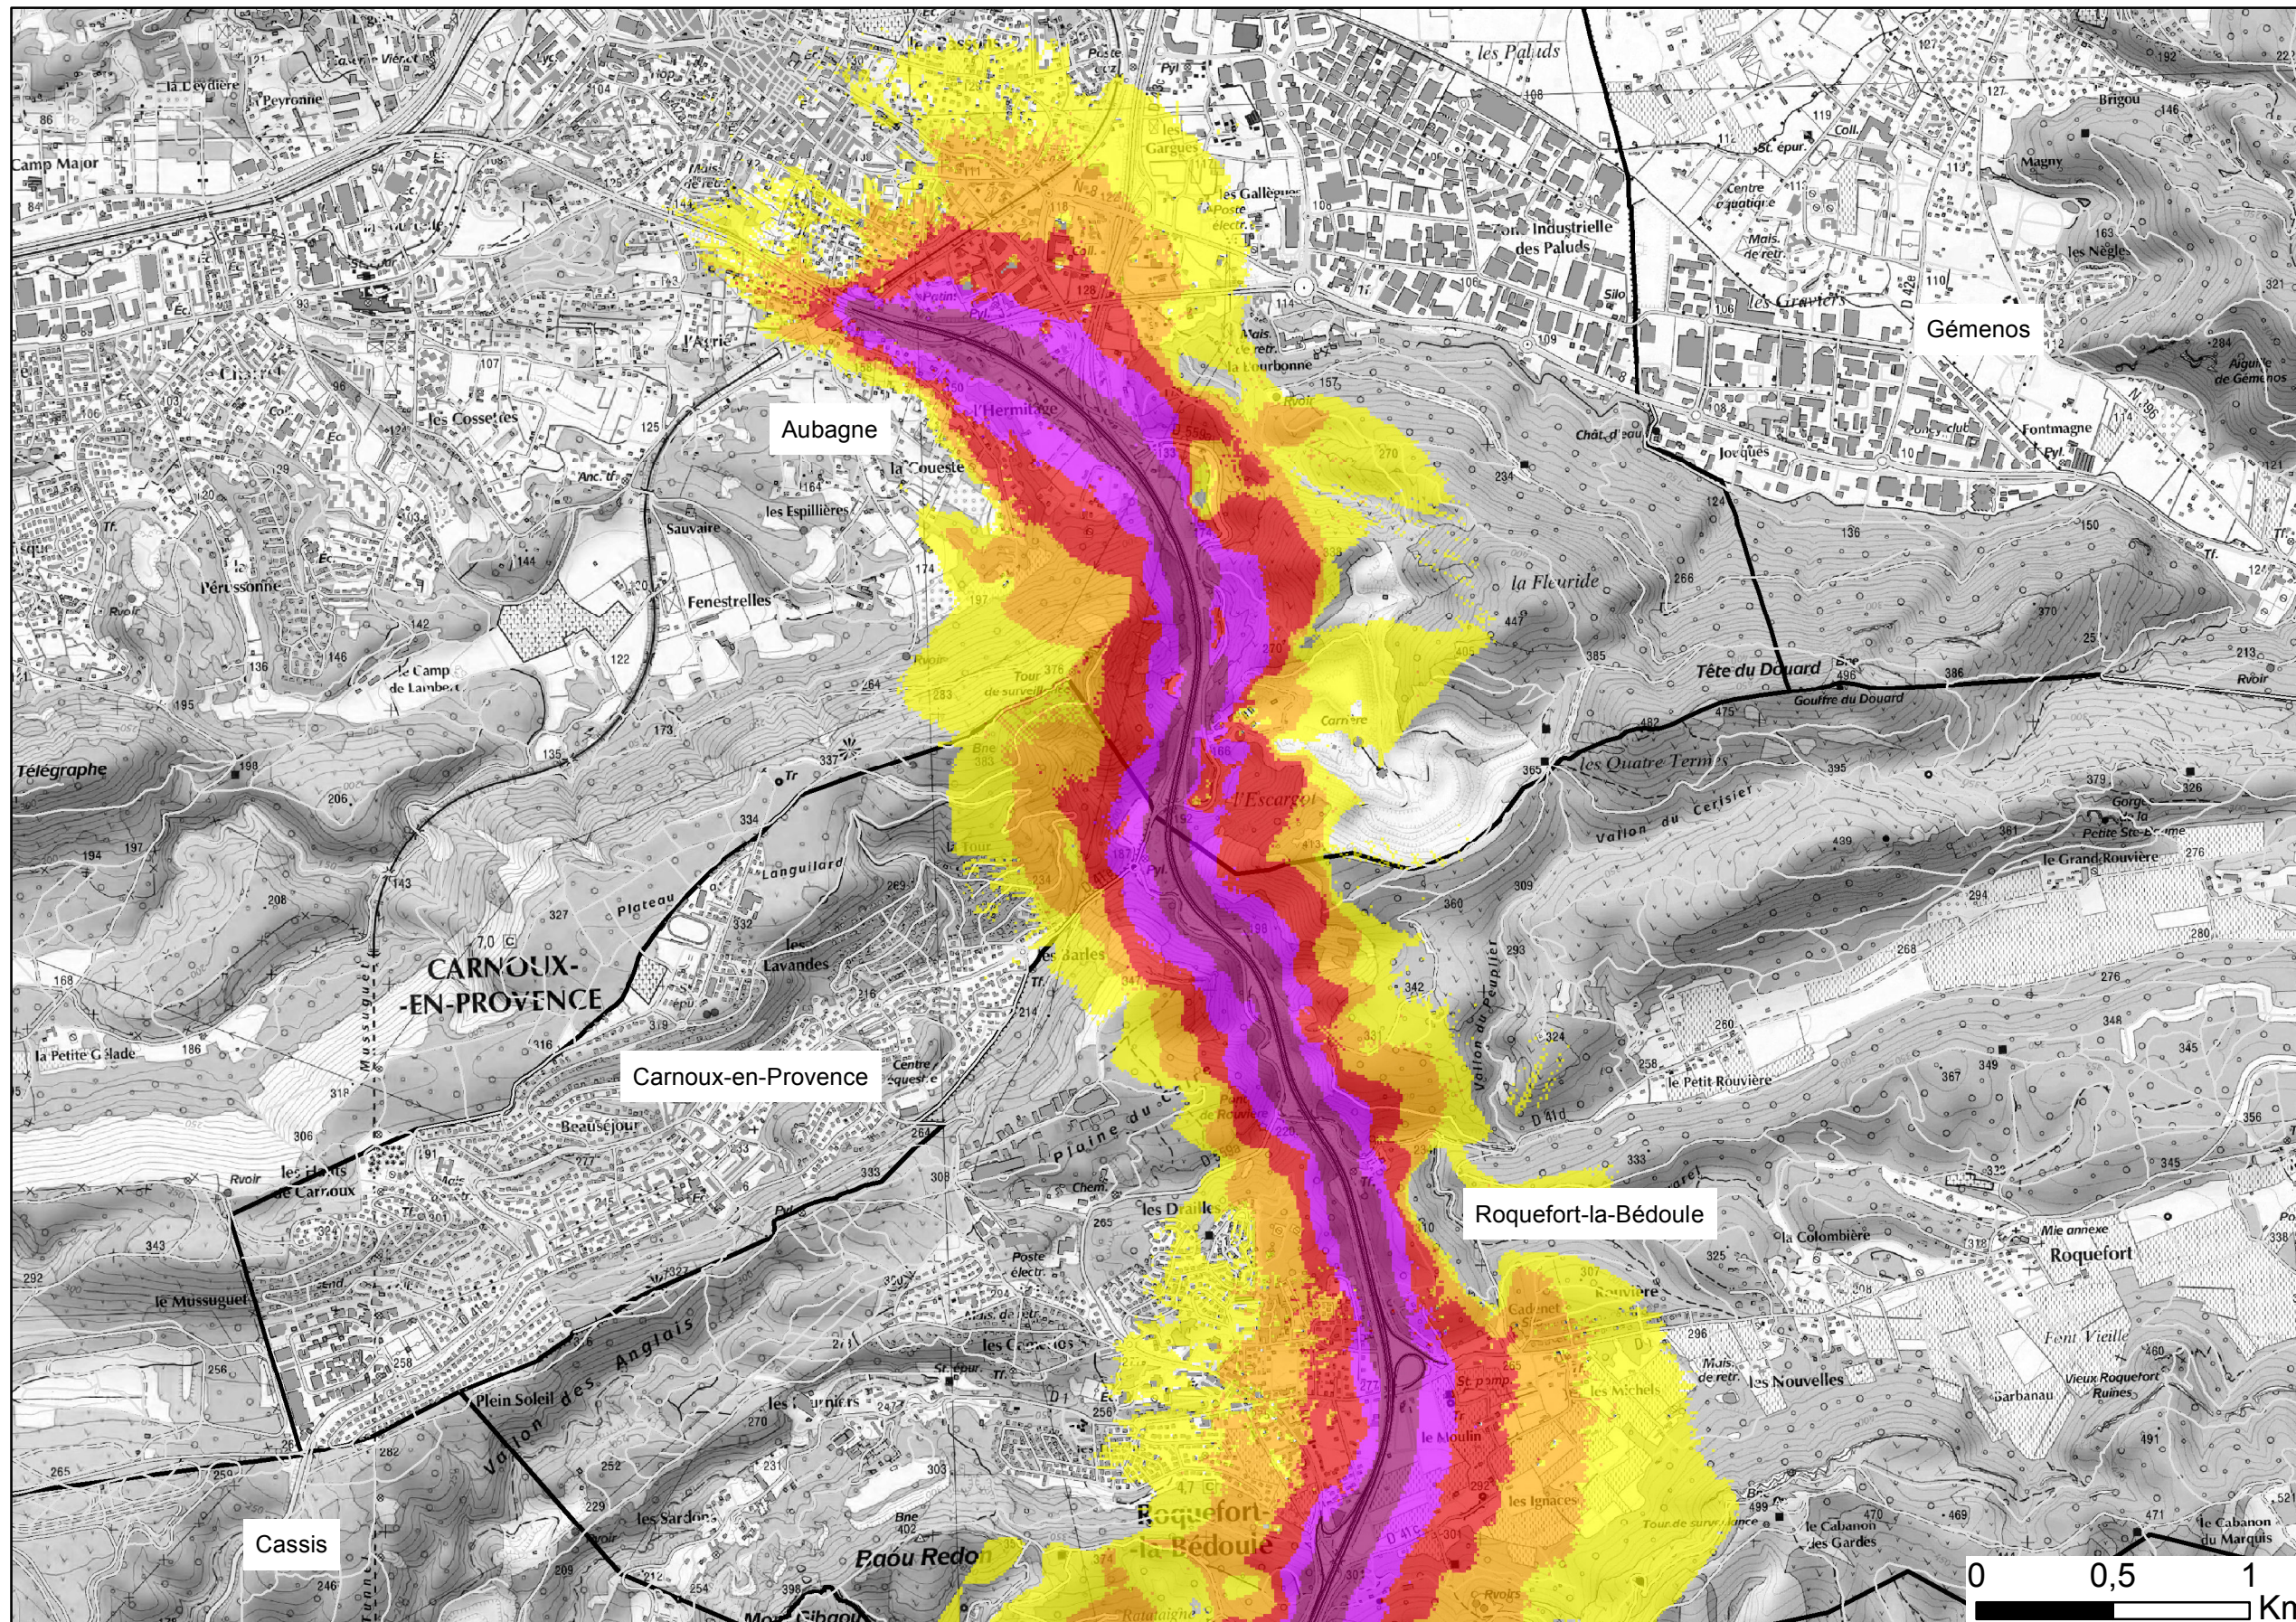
Gémenos

Aubagne

Carnoux-en-Provence

Roquefort-la-Bédoule

Cassis

0 0,5 1
Km

les Paluds
Camp Major
la Peyronne
Gargues
les Gallègues
Zone Industrielle des Paluds
les Graviers
Brigou
Magny
les Nègles
l'Hermitage
la Coueste
les Espillières
Sauvaire
Fenestrelles
la Fleuride
Tête du Douard
Gouffre du Douard
les Quatre Termes
Vallon du Cerisier
le Grand Rouvière
l'Escargot
Plateau
Languillard
les Lavandes
CARNOUX-
-EN-PROVENCE
Télégraphe
le Camp de Lambert
les Cossettes
la Petite Glade
Beauséjour
les Hauts de Carnoux
le Mussuguet
Plein Soleil
Vallon des Anglais
le Petit Rouvière
la Colombière
Roquefort
Font Vieille
Vieux Roquefort Ruines
les Nouvelles
les Michels
le Moulin
les Ignaces
le Cabanon des Gardes
le Cabanon du Marquis
Roquefort-la-Bédoule
Paou Redon
les Sardons
Fontmagne
Jouques